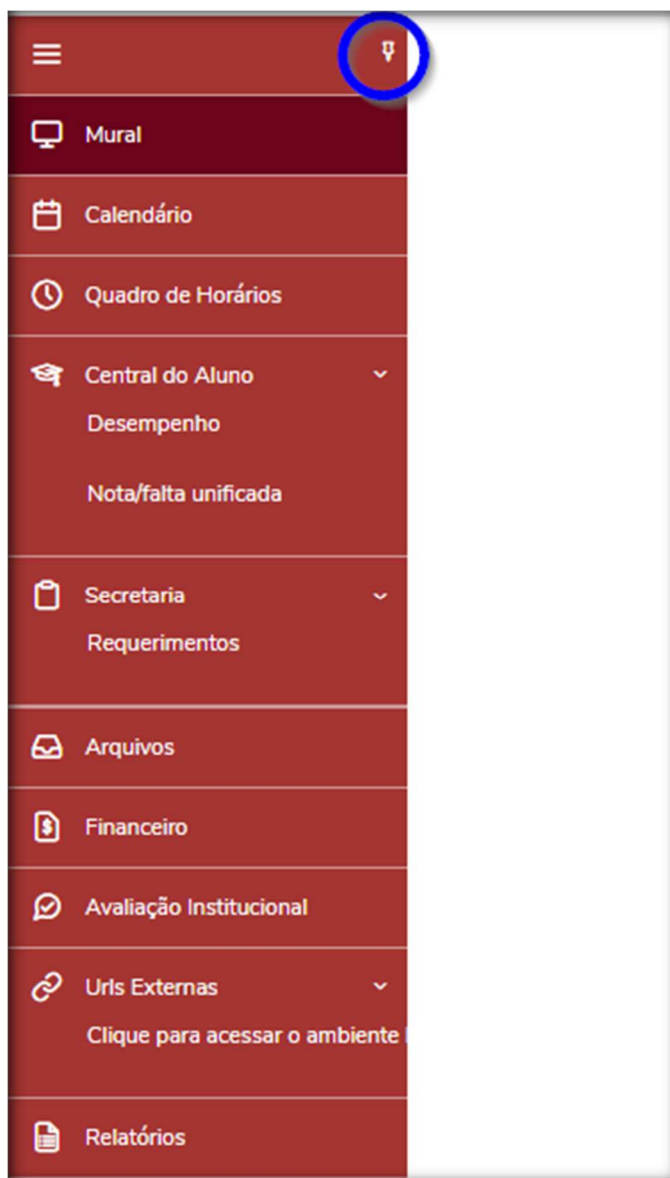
Mural

Calendário

Quadro de Horários

Central do Aluno

Desempenho

Nota/falta unificada

Secretaria

Requerimentos

Arquivos

Financeiro

Avaliação Institucional

Urls Externas

Clique para acessar o ambiente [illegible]

Relatórios